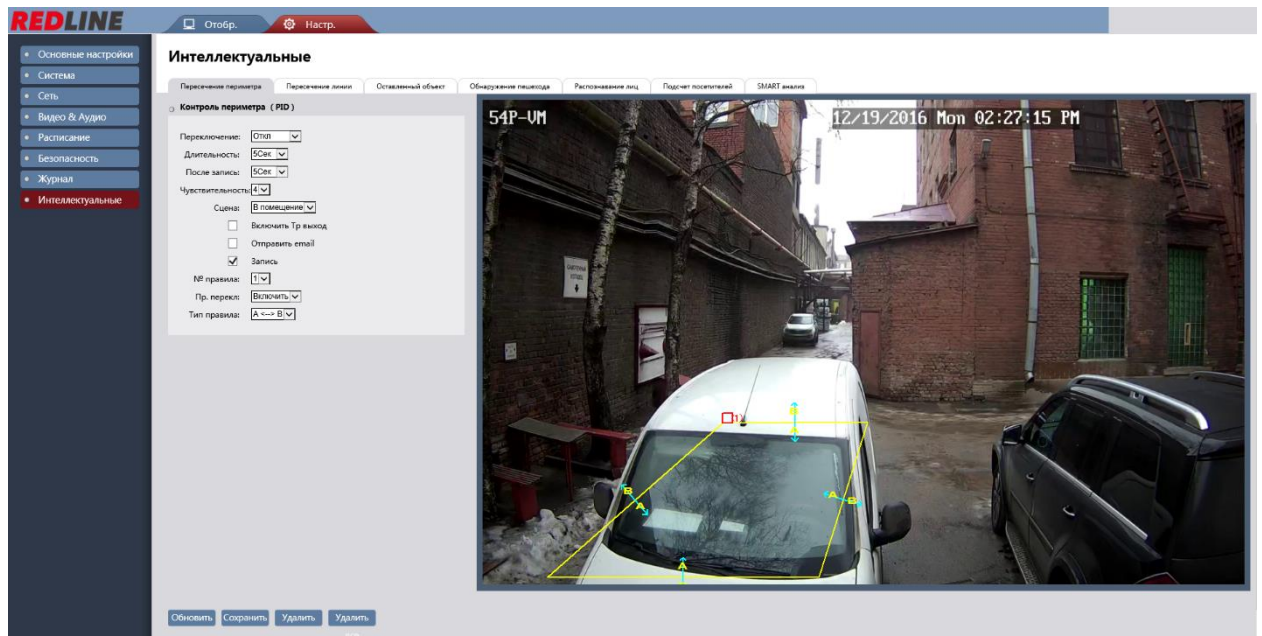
REDLINE

Отобр. Настр.

Основные настройки
Система
Сеть
Видео & Аудио
Расписание
Безопасность
Журнал
Интеллектуальные

Интеллектуальные

Пересечение периметра | Пересечение линии | Оставленный объект | Обнаружение пешехода | Распознавание лиц | Подсчет посетителей | SMART анализ

Контроль периметра ( PID )

Переключение: Откл
Длительность: 5Сек
После записи: 5Сек
Чувствительность: 4
Сцена: В помещение
Включить Тр выход
Отправить email
Запись
№ правила: 1
Пр. перекл: Включить
Тип правила: A <--> B

54P-VM
12/19/2016 Mon 02:27:15 PM

1
B
A
B
A
A
B
A

Обновить Сохранить Удалить Удалить